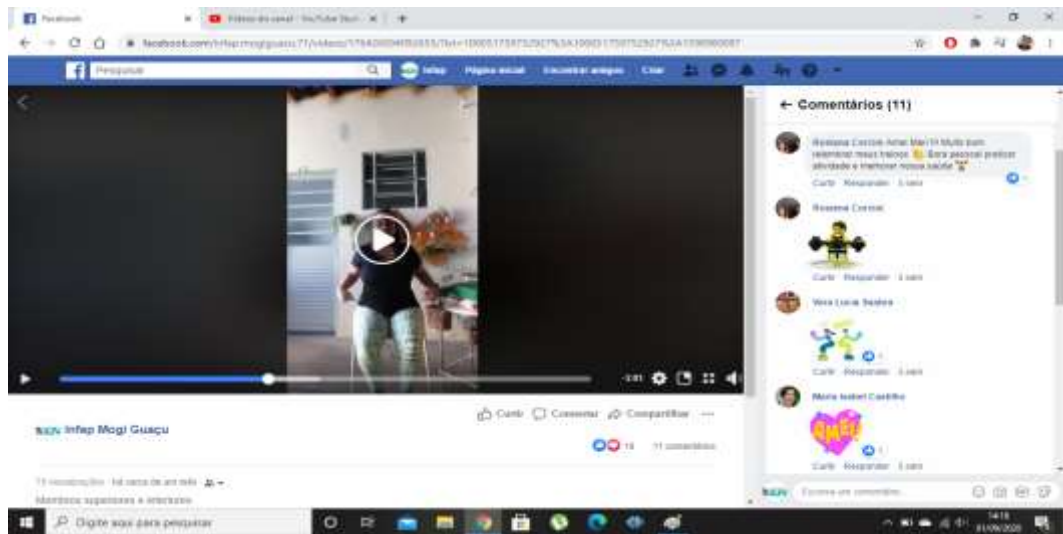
Facebook
Vídeos do canal - YouTube Stud...
facebook.com/Infap.mogiguacu.77/videos/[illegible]
Pesquisar
Infap
Página inicial
Encontrar amigos
Criar
← Comentários (11)
Rosiana Corrêa Amei Mari!!! Muito bom relembrar meus treinos. Bora pessoal praticar atividade e melhorar nossa saúde
Curtir Responder 1 sem
Rosiana Corrêa
Curtir Responder 1 sem
Vera Lucia Santos
Curtir Responder 1 sem
Maria Isabel Castilho
AMEI
Curtir Responder 1 sem
2:01
Curtir Comentar Compartilhar
Infap Mogi Guaçu
15 11 comentários
11 visualizações · há cerca de um mês
Membros superiores e inferiores
Escreva um comentário...
Digite aqui para pesquisar
14:15 01/09/2020